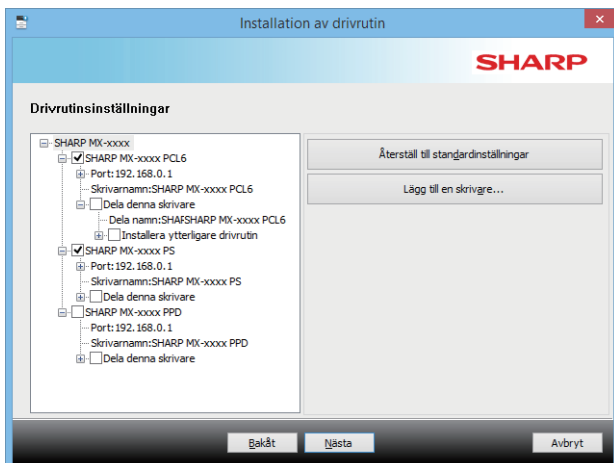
Installation av drivrutin

SHARP

Drivrutinsinställningar

SHARP MX-xxxx
SHARP MX-xxxx PCL6
Port:192.168.0.1
Skrivarnamn:SHARP MX-xxxx PCL6
Dela denna skrivare
Dela namn:SHAFSHARP MX-xxxx PCL6
Installera ytterligare drivrutin
SHARP MX-xxxx PS
Port:192.168.0.1
Skrivarnamn:SHARP MX-xxxx PS
Dela denna skrivare
SHARP MX-xxxx PPD
Port:192.168.0.1
Skrivarnamn:SHARP MX-xxxx PPD
Dela denna skrivare

Återställ till standardinställningar

Lägg till en skrivare...

Bakåt

Nästa

Avbryt